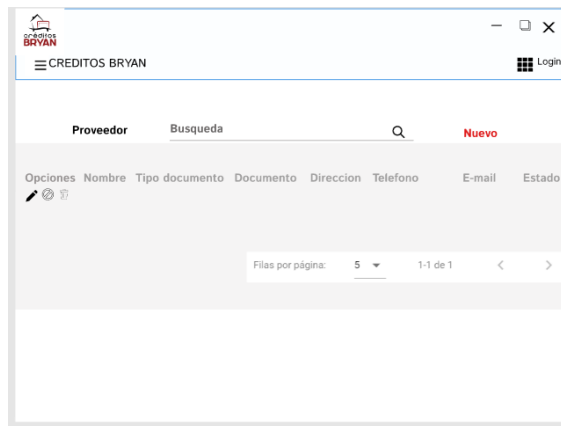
créditos BRYAN

CREDITOS BRYAN

Login

Proveedor

Busqueda

Nuevo

| Opciones | Nombre | Tipo documento | Documento | Direccion | Telefono | E-mail | Estado |
|---|---|---|---|---|---|---|---|

Filas por página: 5 1-1 de 1